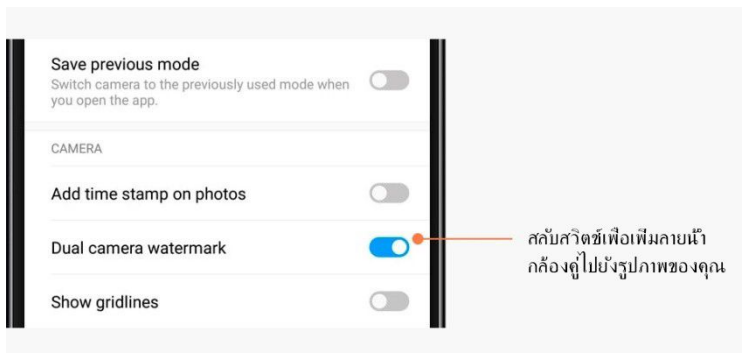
Save previous mode
Switch camera to the previously used mode when you open the app.

CAMERA

Add time stamp on photos

Dual camera watermark

Show gridlines

สลับสวิตช์เพื่อเพิ่มลายน้ำกล้องคู่ไปยังรูปภาพของคุณ